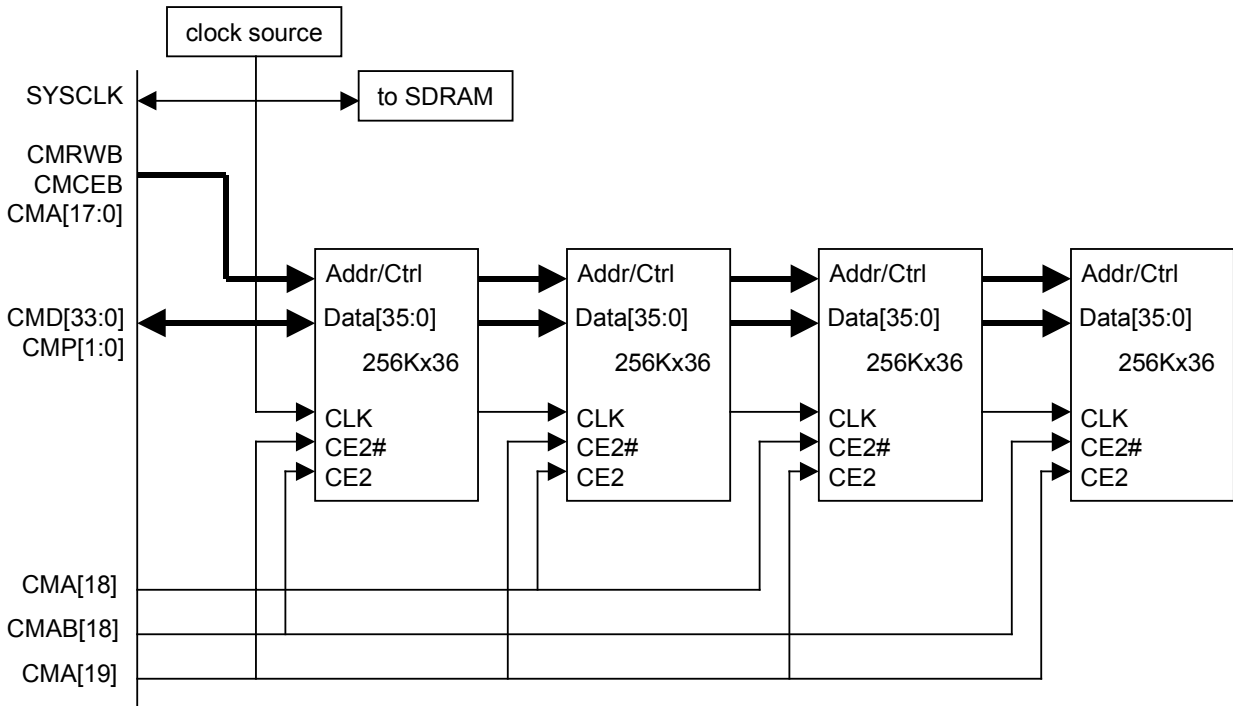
clock source

SYSCLK

to SDRAM

CMRWB
CMCEB
CMA[17:0]

CMD[33:0]
CMP[1:0]

Addr/Ctrl
Data[35:0]
256Kx36
CLK
CE2#
CE2

Addr/Ctrl
Data[35:0]
256Kx36
CLK
CE2#
CE2

Addr/Ctrl
Data[35:0]
256Kx36
CLK
CE2#
CE2

Addr/Ctrl
Data[35:0]
256Kx36
CLK
CE2#
CE2

CMA[18]
CMAB[18]
CMA[19]